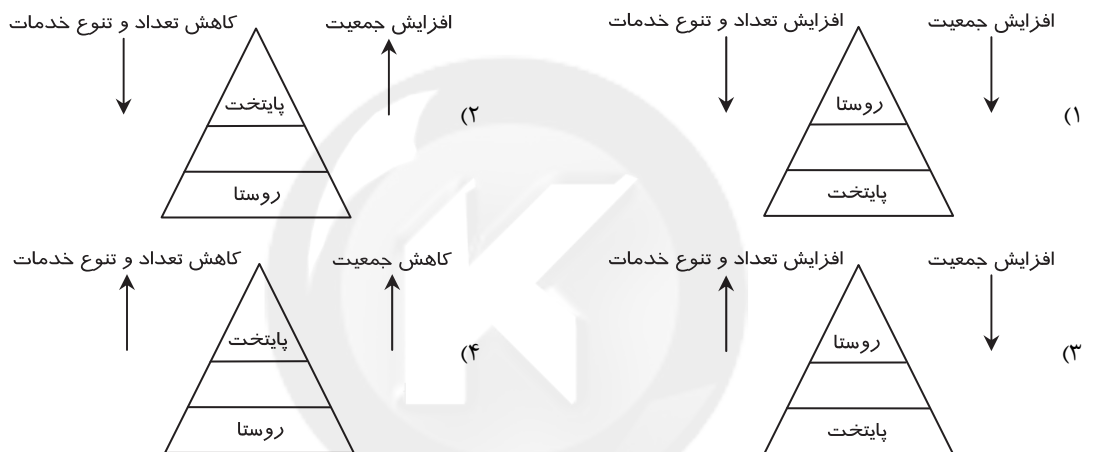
۱) افزایش جمعیت
افزایش تعداد و تنوع خدمات
روستا
پایتخت

۲) افزایش جمعیت
کاهش تعداد و تنوع خدمات
پایتخت
روستا

۳) افزایش جمعیت
افزایش تعداد و تنوع خدمات
روستا
پایتخت

۴) کاهش جمعیت
کاهش تعداد و تنوع خدمات
پایتخت
روستا